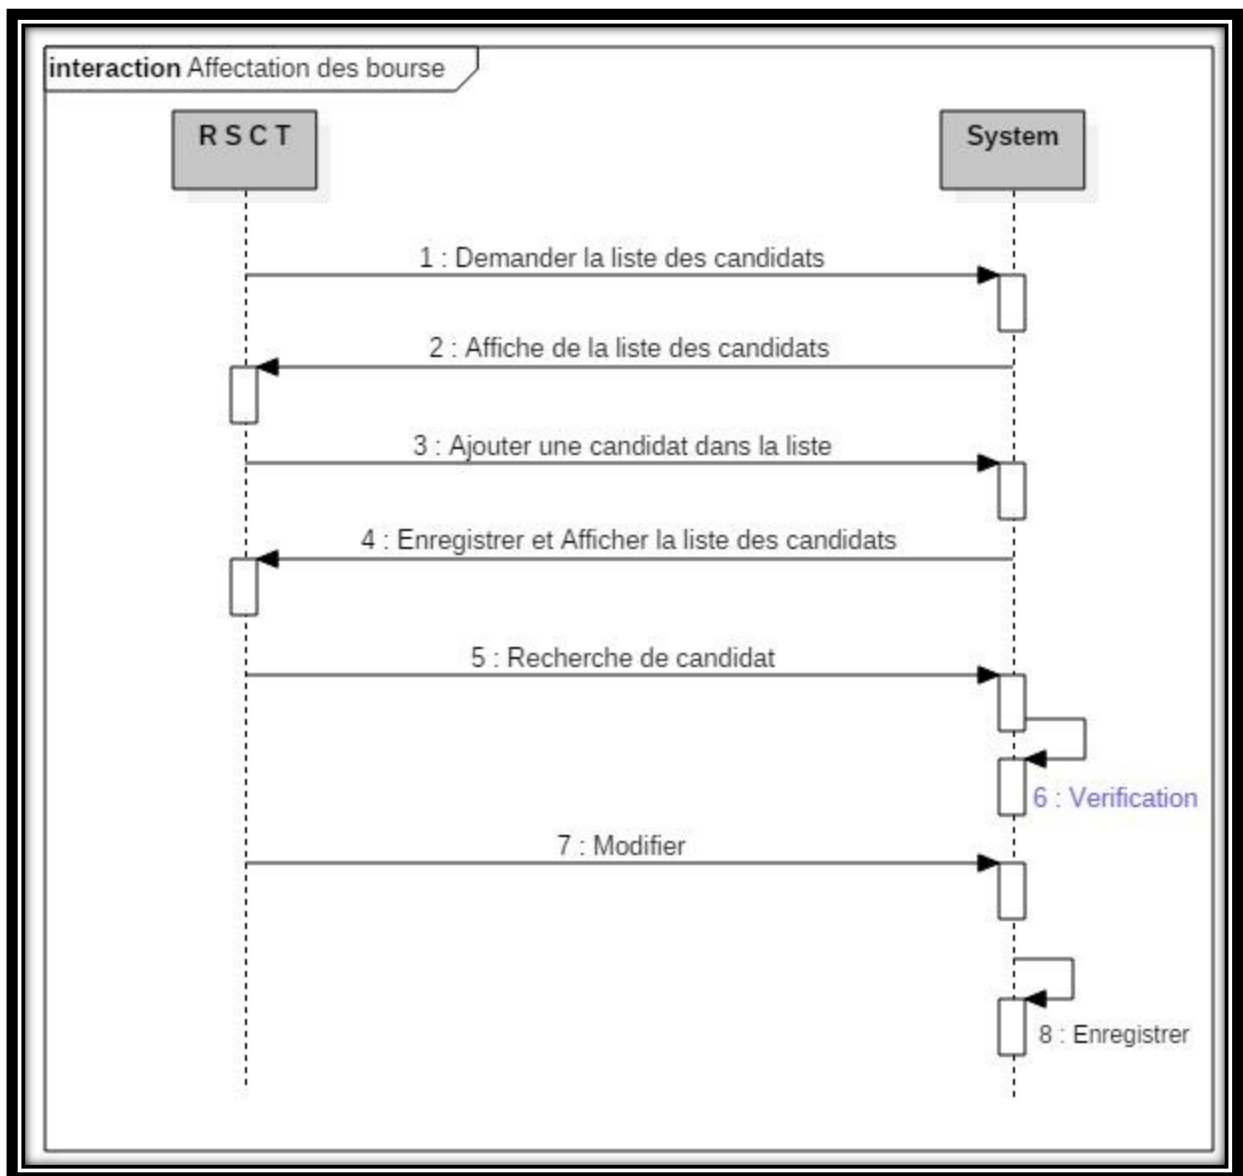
interaction Affectation des bourse

R S C T

System

1 : Demander la liste des candidats

2 : Affiche de la liste des candidats

3 : Ajouter une candidat dans la liste

4 : Enregistrer et Afficher la liste des candidats

5 : Recherche de candidat

6 : Verification

7 : Modifier

8 : Enregistrer